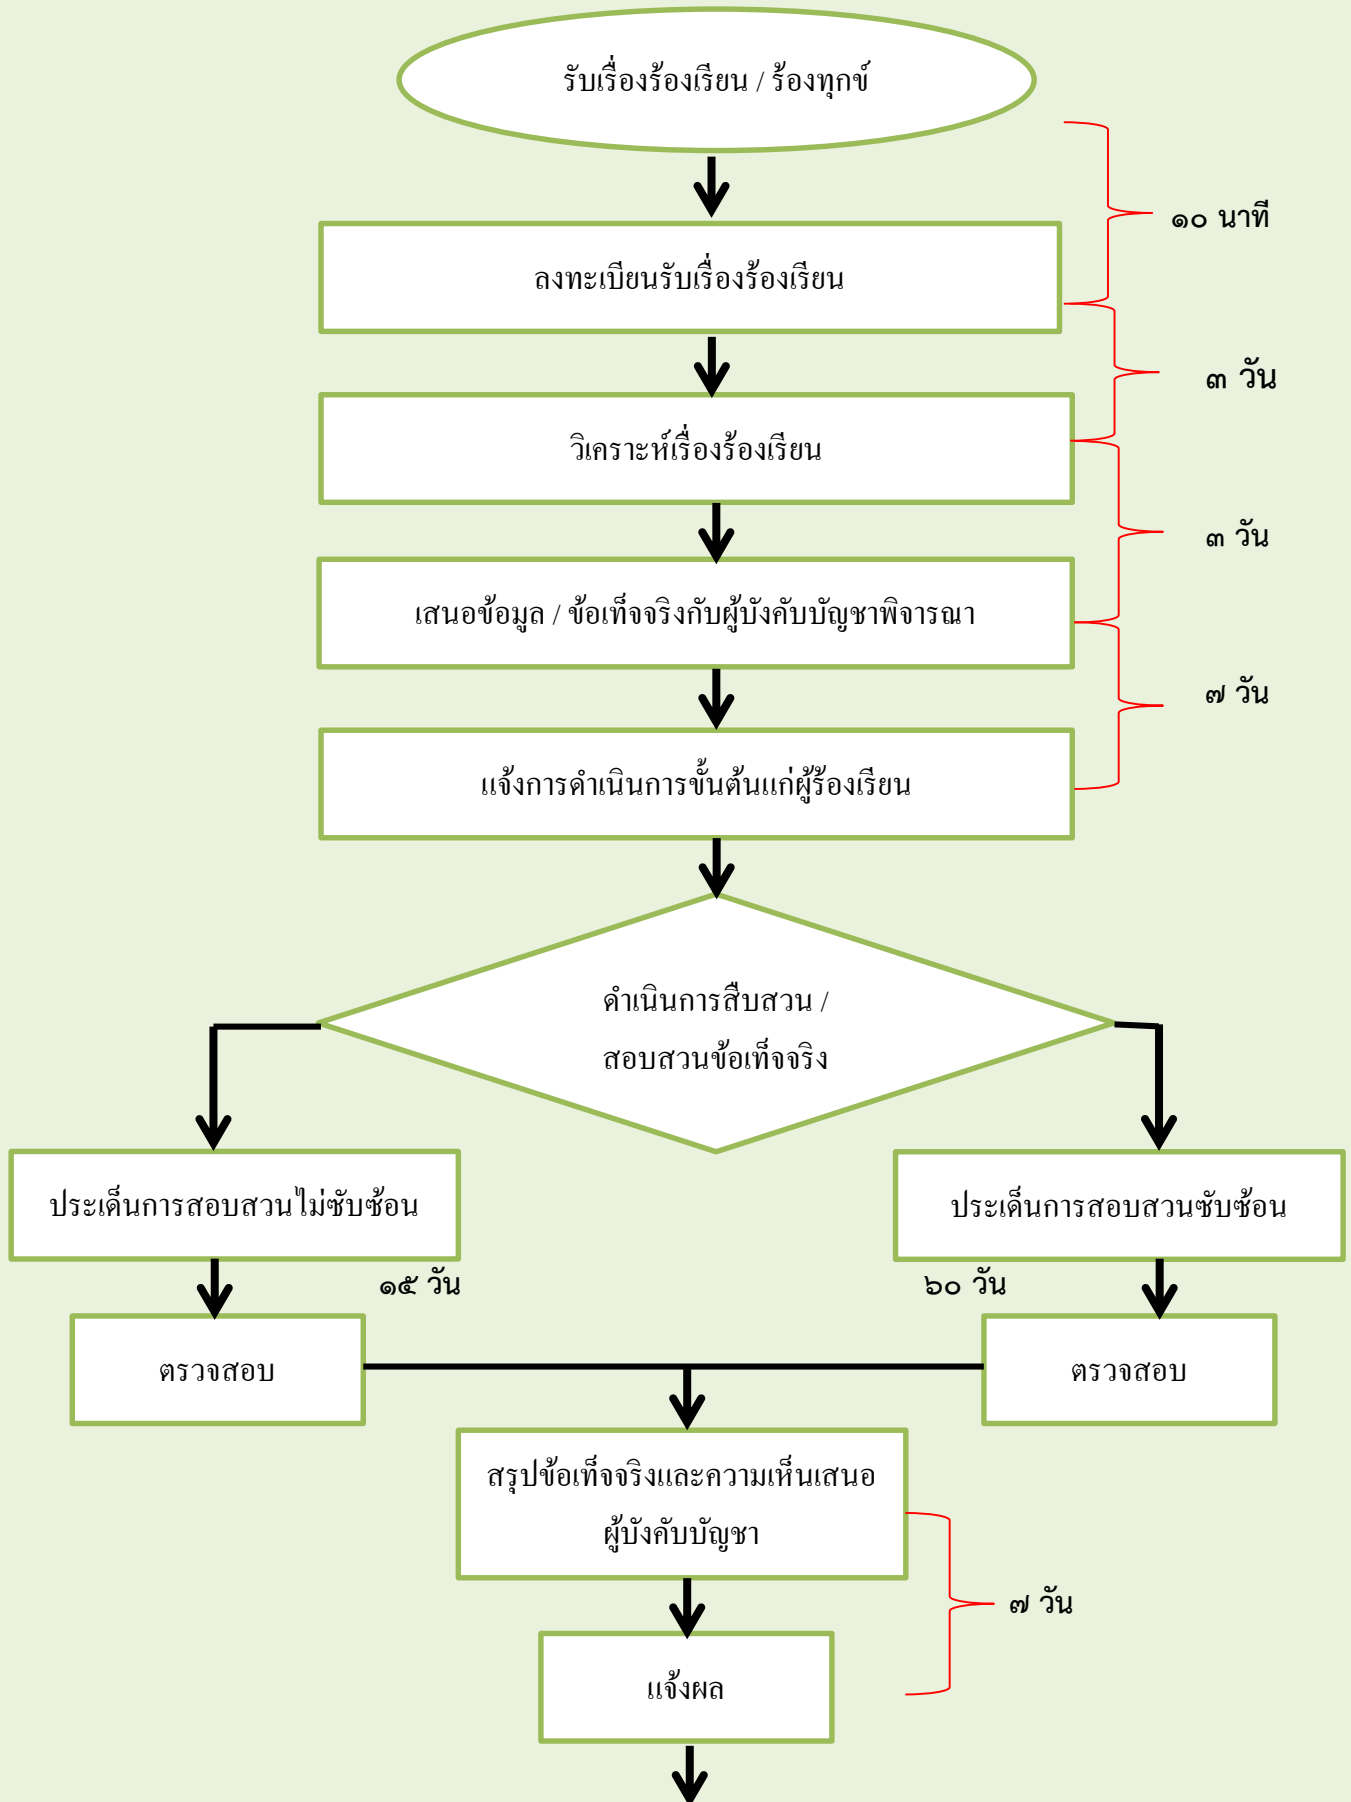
รับเรื่องร้องเรียน / ร้องทุกข์

๑๐ นาที

ลงทะเบียนรับเรื่องร้องเรียน

๓ วัน

วิเคราะห์เรื่องร้องเรียน

๓ วัน

เสนอข้อมูล / ข้อเท็จจริงกับผู้บังคับบัญชาพิจารณา

๗ วัน

แจ้งการดำเนินการขั้นต้นแก่ผู้ร้องเรียน

ดำเนินการสืบสวน / สอบสวนข้อเท็จจริง

ประเด็นการสอบสวนไม่ซับซ้อน

ประเด็นการสอบสวนซับซ้อน

๑๕ วัน

๖๐ วัน

ตรวจสอบ

ตรวจสอบ

สรุปข้อเท็จจริงและความเห็นเสนอผู้บังคับบัญชา

๗ วัน

แจ้งผล